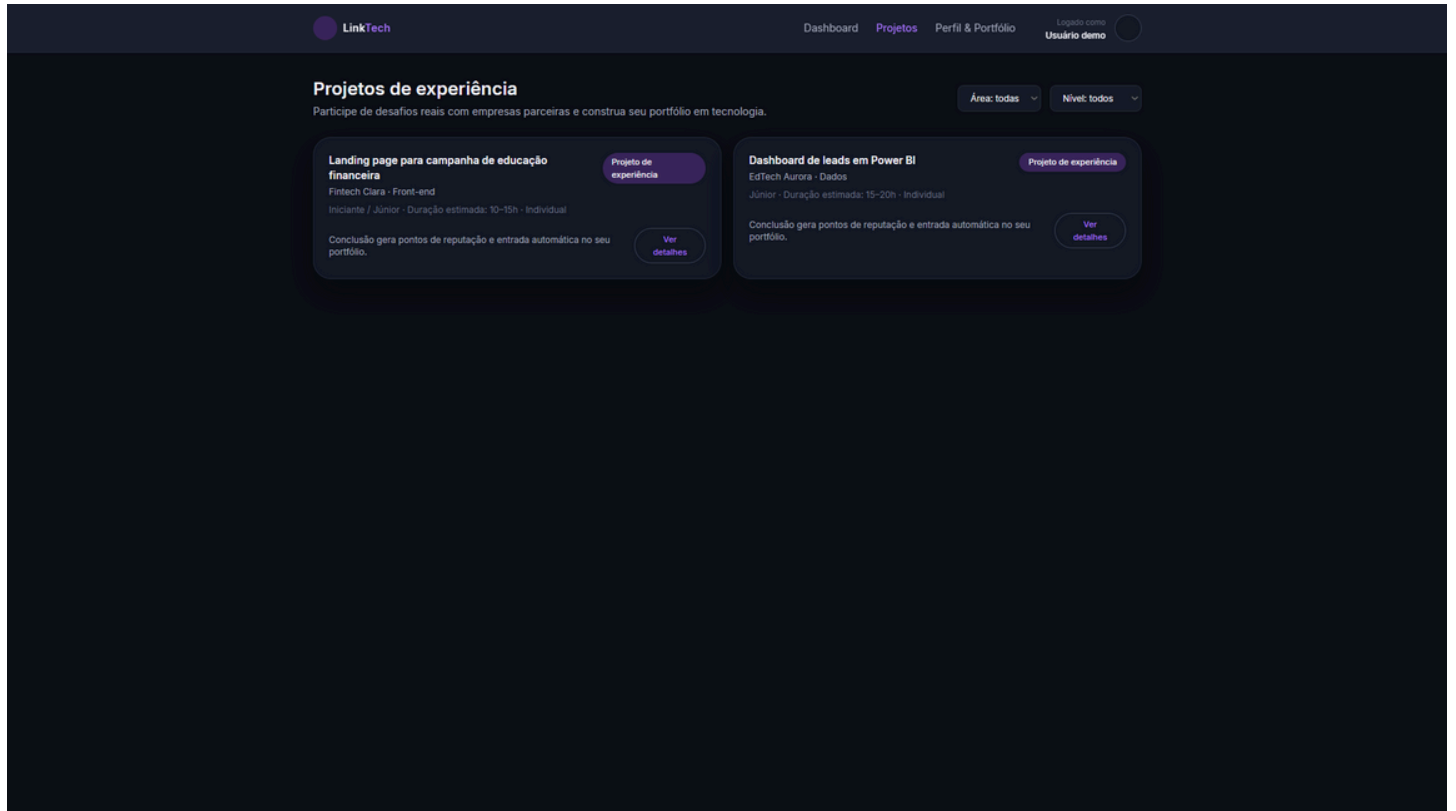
LinkTech

Dashboard Projetos Perfil & Portfólio

Logado como
Usuário demo

Projetos de experiência

Participe de desafios reais com empresas parceiras e construa seu portfólio em tecnologia.

Área: todas

Nível: todos

Landing page para campanha de educação financeira

Projeto de experiência

Fintech Clara · Front-end

Iniciante / Júnior · Duração estimada: 10–15h · Individual

Conclusão gera pontos de reputação e entrada automática no seu portfólio.

Ver detalhes

Dashboard de leads em Power BI

Projeto de experiência

EdTech Aurora · Dados

Júnior · Duração estimada: 15–20h · Individual

Conclusão gera pontos de reputação e entrada automática no seu portfólio.

Ver detalhes